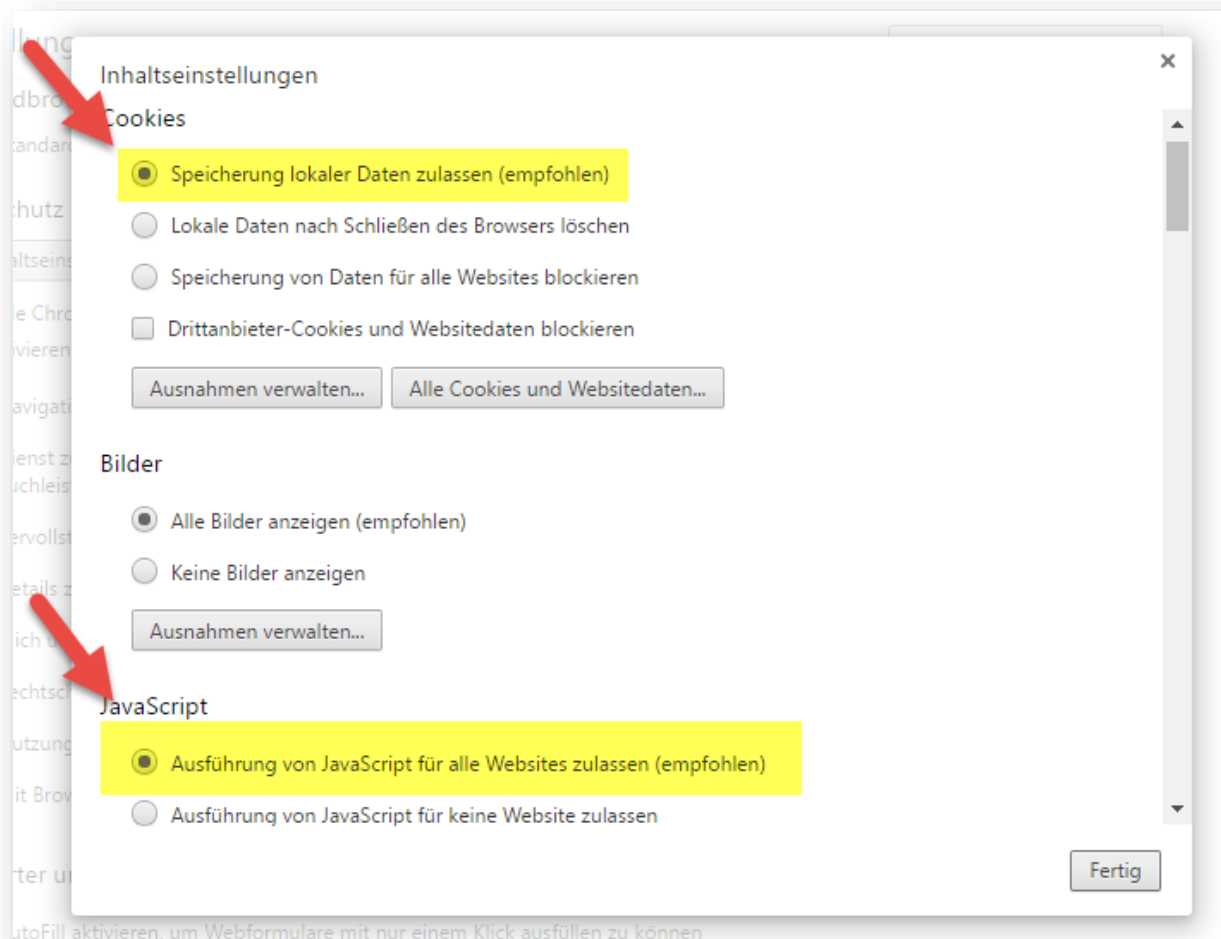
Inhaltseinstellungen

×

Cookies

Speicherung lokaler Daten zulassen (empfohlen)

Lokale Daten nach Schließen des Browsers löschen

Speicherung von Daten für alle Websites blockieren

Drittanbieter-Cookies und Websitedaten blockieren

Ausnahmen verwalten...

Alle Cookies und Websitedaten...

Bilder

Alle Bilder anzeigen (empfohlen)

Keine Bilder anzeigen

Ausnahmen verwalten...

JavaScript

Ausführung von JavaScript für alle Websites zulassen (empfohlen)

Ausführung von JavaScript für keine Website zulassen

Fertig

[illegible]utoFill aktivieren, um Webformulare mit nur einem Klick ausfüllen zu können